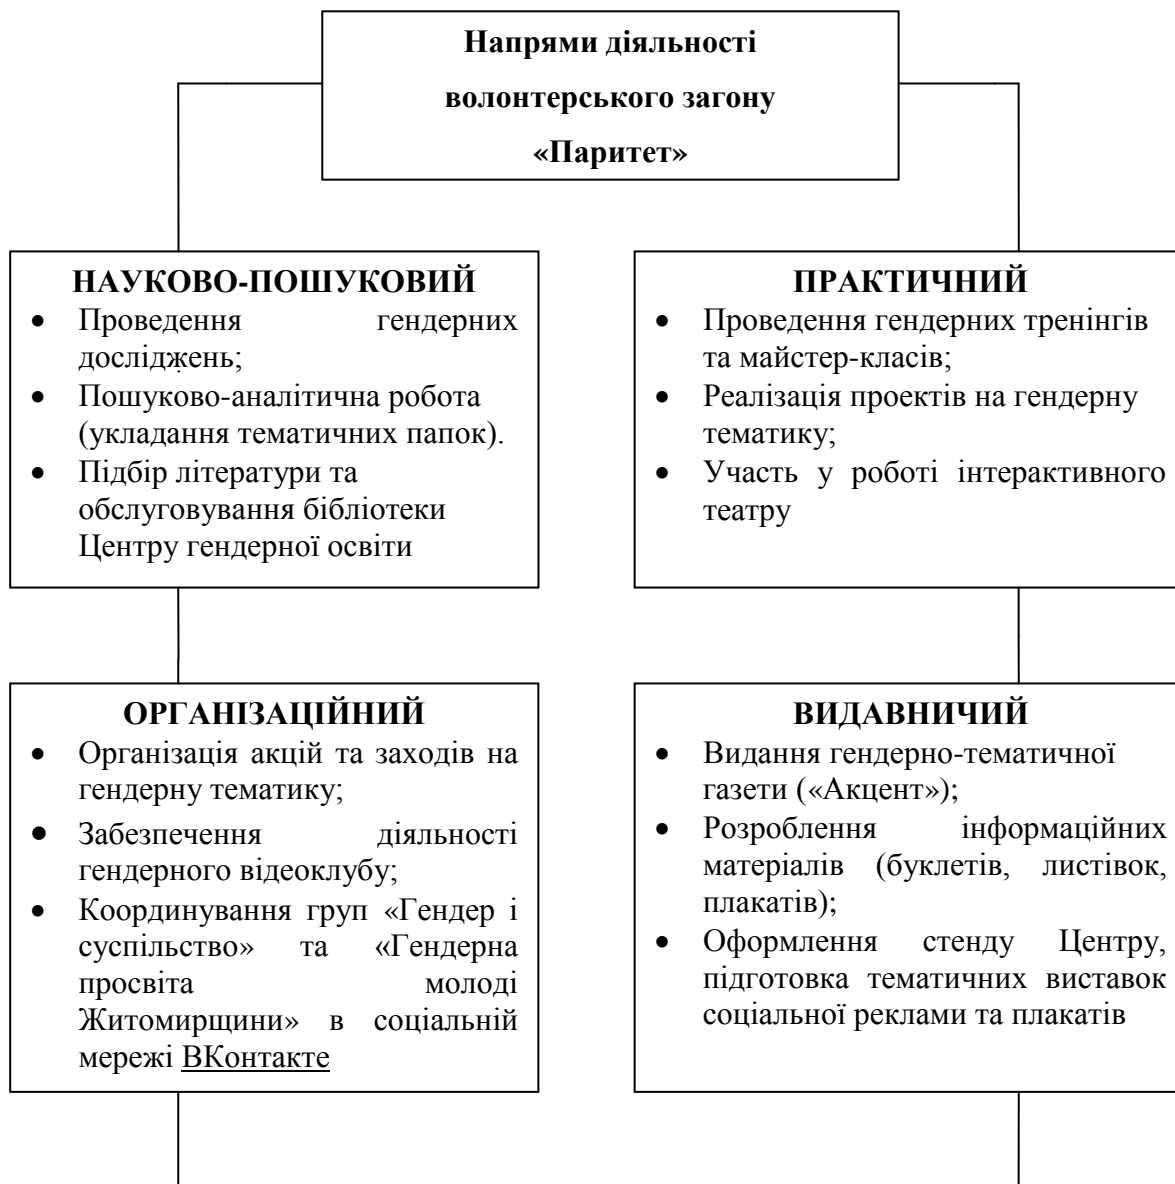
Напрями діяльності волонтерського загону «Паритет»

НАУКОВО-ПОШУКОВИЙ
- Проведення гендерних досліджень;
- Пошуково-аналітична робота (укладання тематичних папок).
- Підбір літератури та обслуговування бібліотеки Центру гендерної освіти

ПРАКТИЧНИЙ
- Проведення гендерних тренінгів та майстер-класів;
- Реалізація проектів на гендерну тематику;
- Участь у роботі інтерактивного театру

ОРГАНІЗАЦІЙНИЙ
- Організація акцій та заходів на гендерну тематику;
- Забезпечення діяльності гендерного відеоклубу;
- Координування груп «Гендер і суспільство» та «Гендерна просвіта молоді Житомирщини» в соціальній мережі ВКонтакте

ВИДАВНИЧИЙ
- Видання гендерно-тематичної газети («Акцент»);
- Розроблення інформаційних матеріалів (буклетів, листівок, плакатів);
- Оформлення стенду Центру, підготовка тематичних виставок соціальної реклами та плакатів